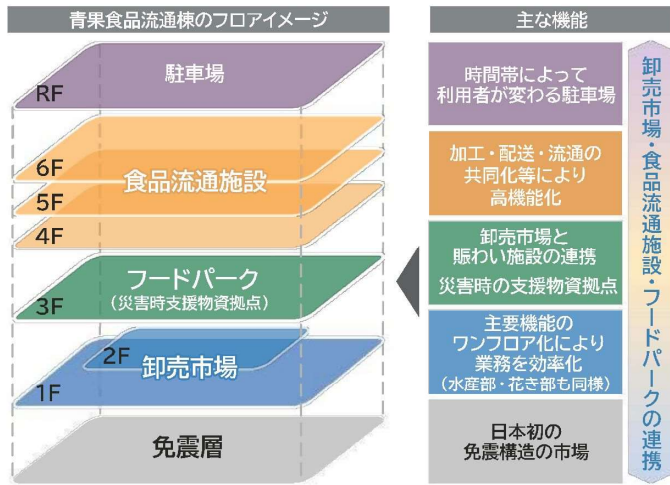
青果食品流通棟のフロアイメージ

RF
駐車場

6F
5F
4F
食品流通施設

3F
フードパーク
（災害時支援物資拠点）

2F
1F
卸売市場

免震層

主な機能

時間帯によって
利用者が変わる駐車場

加工・配送・流通の
共同化等により
高機能化

卸売市場と
賑わい施設の連携
災害時の支援物資拠点

主要機能の
ワンフロア化により
業務を効率化
（水産部・花き部も同様）

日本初の
免震構造の市場

卸売市場・食品流通施設・フードパークの連携